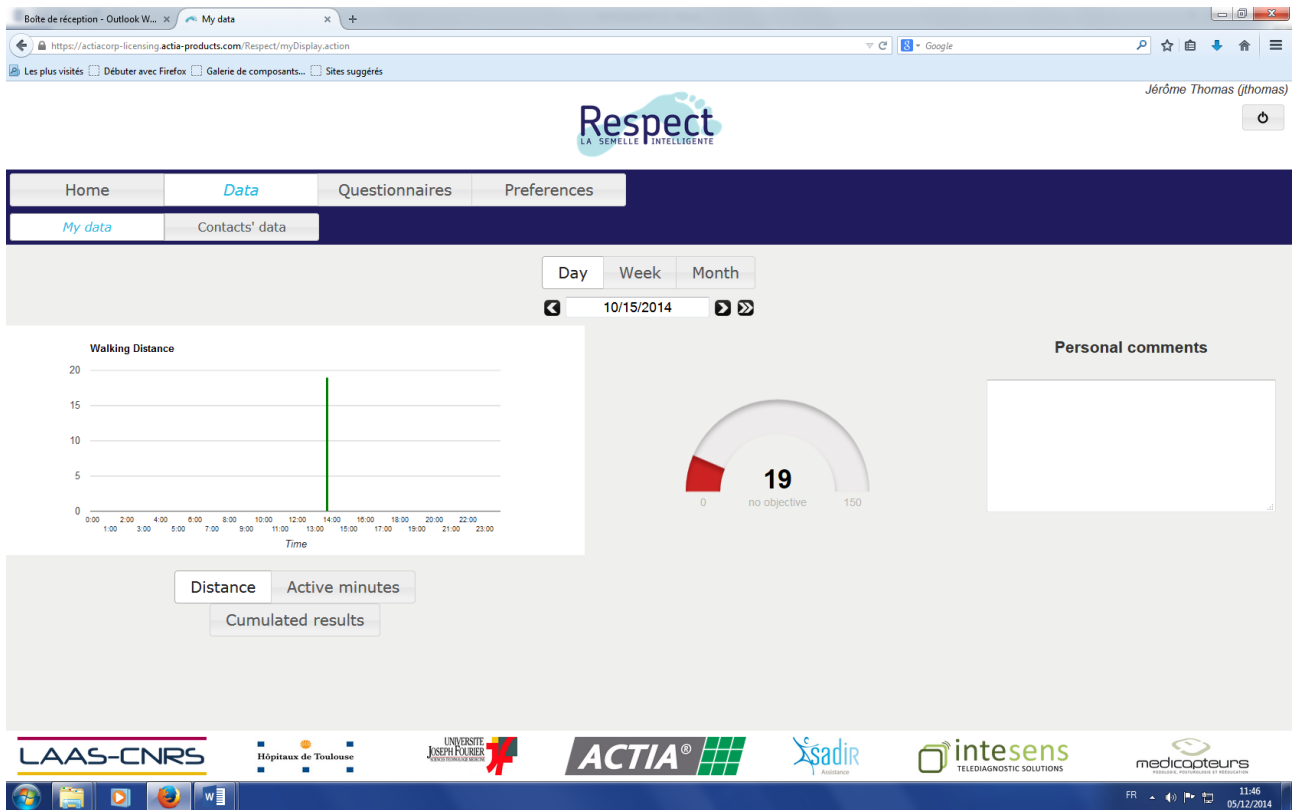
Boîte de réception - Outlook W... ×
My data ×
+

https://actiacorp-licensing.actia-products.com/Respect/myDisplay.action
Google

Les plus visités
Débuter avec Firefox
Galerie de composants...
Sites suggérés

Jérôme Thomas (jthomas)

Respect
LA SEMELLE INTELLIGENTE

Home
Data
Questionnaires
Preferences

My data
Contacts' data

Day
Week
Month

10/15/2014

Walking Distance

20
15
10
5
0

0:00 2:00 4:00 6:00 8:00 10:00 12:00 14:00 16:00 18:00 20:00 22:00
1:00 3:00 5:00 7:00 9:00 11:00 13:00 15:00 17:00 19:00 21:00 23:00

Time

19
0
no objective
150

Personal comments

Distance
Active minutes
Cumulated results

LAAS-CNRS
Hôpitaux de Toulouse
UNIVERSITE JOSEPH FOURIER
ACTIA®
sadir Assistance
intesens TELEDIAGNOSTIC SOLUTIONS
medicapteurs

FR
11:46
05/12/2014